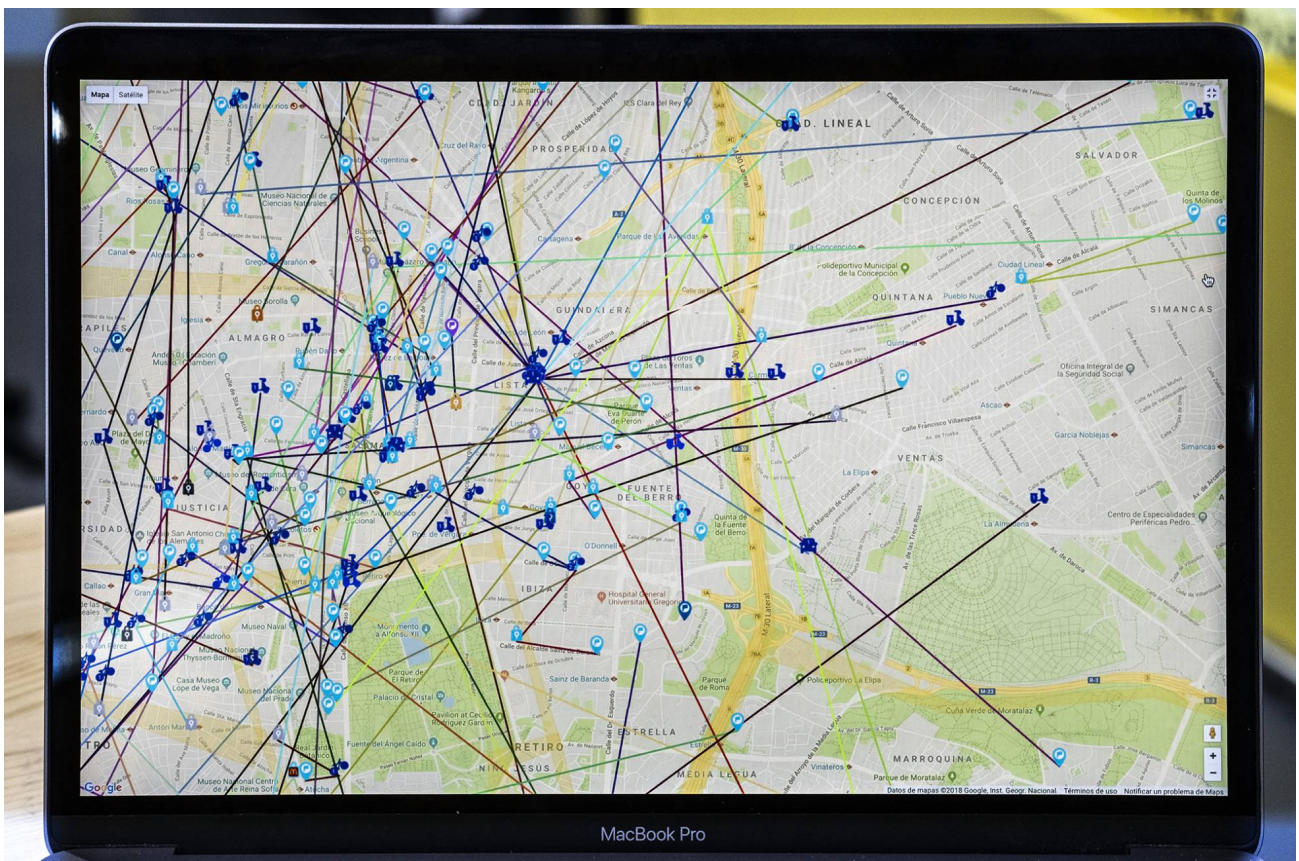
Mapa
Satélite
CIUDAD JARDÍN
PROSPERIDAD
CIUD. LINEAL
SALVADOR
CONCEPCIÓN
Quinta de los Molinos
Museo Nacional de Ciencias Naturales
Parque de las Avenidas
Polideportivo Municipal de la Concepción
Ciudad Lineal
QUINTANA
Pueblo Nuevo
SIMANCAS
ALMAGRO
GUINDALERA
Museo Sorolla
LISTA
Plaza de Toros de Las Ventas
Oficina Integral de la Seguridad Social
Ascao
Calle Francisco Villaespesa
Garcia Noblejas
Simancas
VENTAS
La Elipa
FUENTE DEL BERRO
Parque de la Fuente del Berro
JUSTICIA
Museo del Romanticismo
Centro de Especialidades Periféricas Pedro
La Almudena
Av. de Daroca
O'Donnell
IBIZA
Hospital General Universitario Gregorio
Calle del Alcalde Sáinz de Baranda
Sainz de Baranda
Museo Naval
Monumento a Alfonso XII
Parque de Roma
Polideportivo La Elipa
Museo Nacional Thyssen-Bornemisza
Casa Museo Lope de Vega
Palacio de Cristal
Cuña Verde de Moratalaz
Fuente del Ángel Caído
RETIRO
ESTRELLA
MARROQUINA
Parque de Moratalaz
Vinateros
NIÑO JESÚS
MEDIA LEGUA
Museo Nacional Centro de Arte Reina Sofía
Atocha
Antón Martín
Google
Datos de mapas ©2018 Google, Inst. Geogr. Nacional
Términos de uso
Notificar un problema de Maps
MacBook Pro